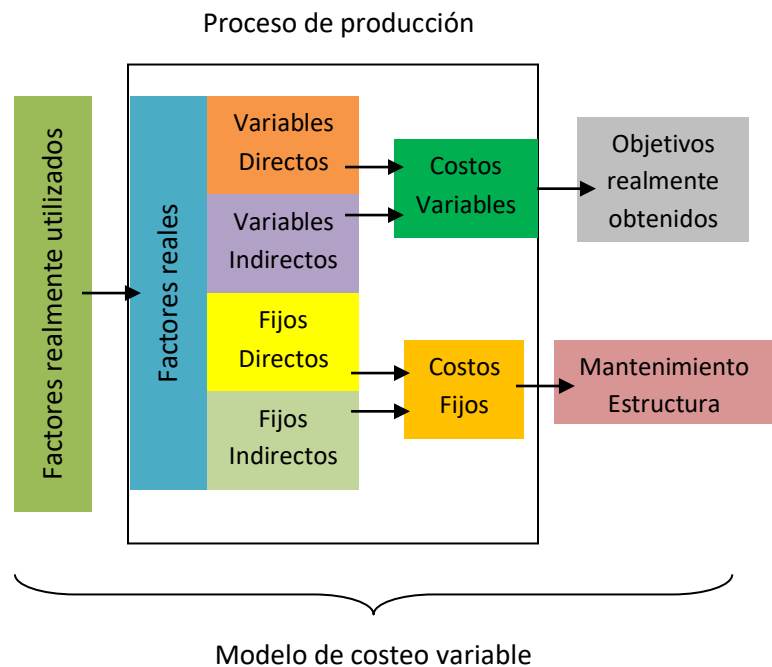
Proceso de producción

Factores realmente utilizados

Factores reales

Variables Directos

Variables Indirectos

Fijos Directos

Fijos Indirectos

Costos Variables

Costos Fijos

Objetivos realmente obtenidos

Mantenimiento Estructura

Modelo de costeo variable